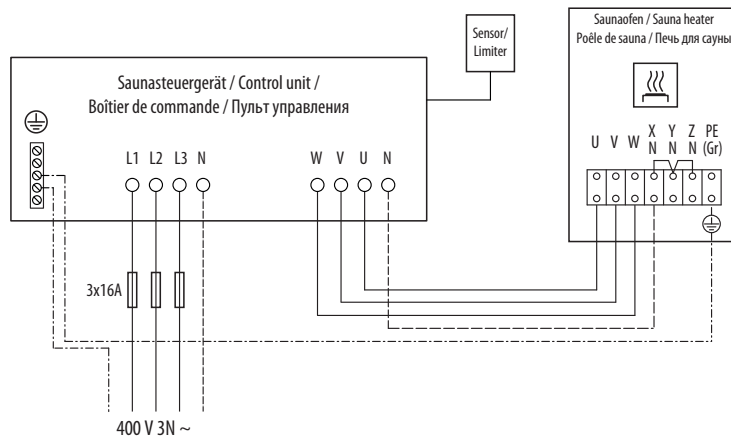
Sensor/
Limiter

Saunaofen / Sauna heater
Poêle de sauna / Печь для сауны

Saunasteuergerät / Control unit /
Boîtier de commande / Пульт управления

L1 L2 L3 N

W V U N

U V W X N Y N Z N PE (Gr)

3x16A

400 V 3N ~